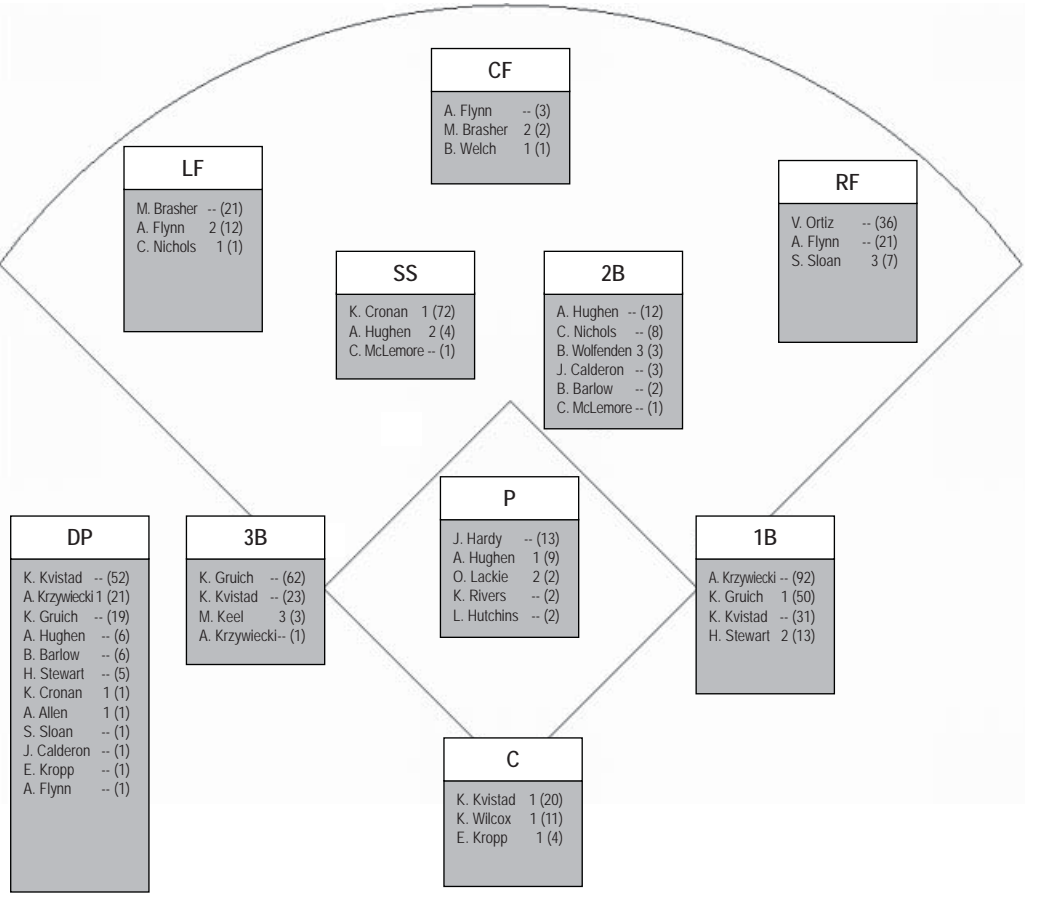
CF
A. Flynn -- (3)
M. Brasher 2 (2)
B. Welch 1 (1)

LF
M. Brasher -- (21)
A. Flynn 2 (12)
C. Nichols 1 (1)

RF
V. Ortiz -- (36)
A. Flynn -- (21)
S. Sloan 3 (7)

SS
K. Cronan 1 (72)
A. Hughen 2 (4)
C. McLemore -- (1)

2B
A. Hughen -- (12)
C. Nichols -- (8)
B. Wolfenden 3 (3)
J. Calderon -- (3)
B. Barlow -- (2)
C. McLemore -- (1)

DP
K. Kvistad -- (52)
A. Krzywiecki 1 (21)
K. Gruich -- (19)
A. Hughen -- (6)
B. Barlow -- (6)
H. Stewart -- (5)
K. Cronan 1 (1)
A. Allen 1 (1)
S. Sloan -- (1)
J. Calderon -- (1)
E. Kropp -- (1)
A. Flynn -- (1)

3B
K. Gruich -- (62)
K. Kvistad -- (23)
M. Keel 3 (3)
A. Krzywiecki -- (1)

P
J. Hardy -- (13)
A. Hughen 1 (9)
O. Lackie 2 (2)
K. Rivers -- (2)
L. Hutchins -- (2)

1B
A. Krzywiecki -- (92)
K. Gruich 1 (50)
K. Kvistad -- (31)
H. Stewart 2 (13)

C
K. Kvistad 1 (20)
K. Wilcox 1 (11)
E. Kropp 1 (4)